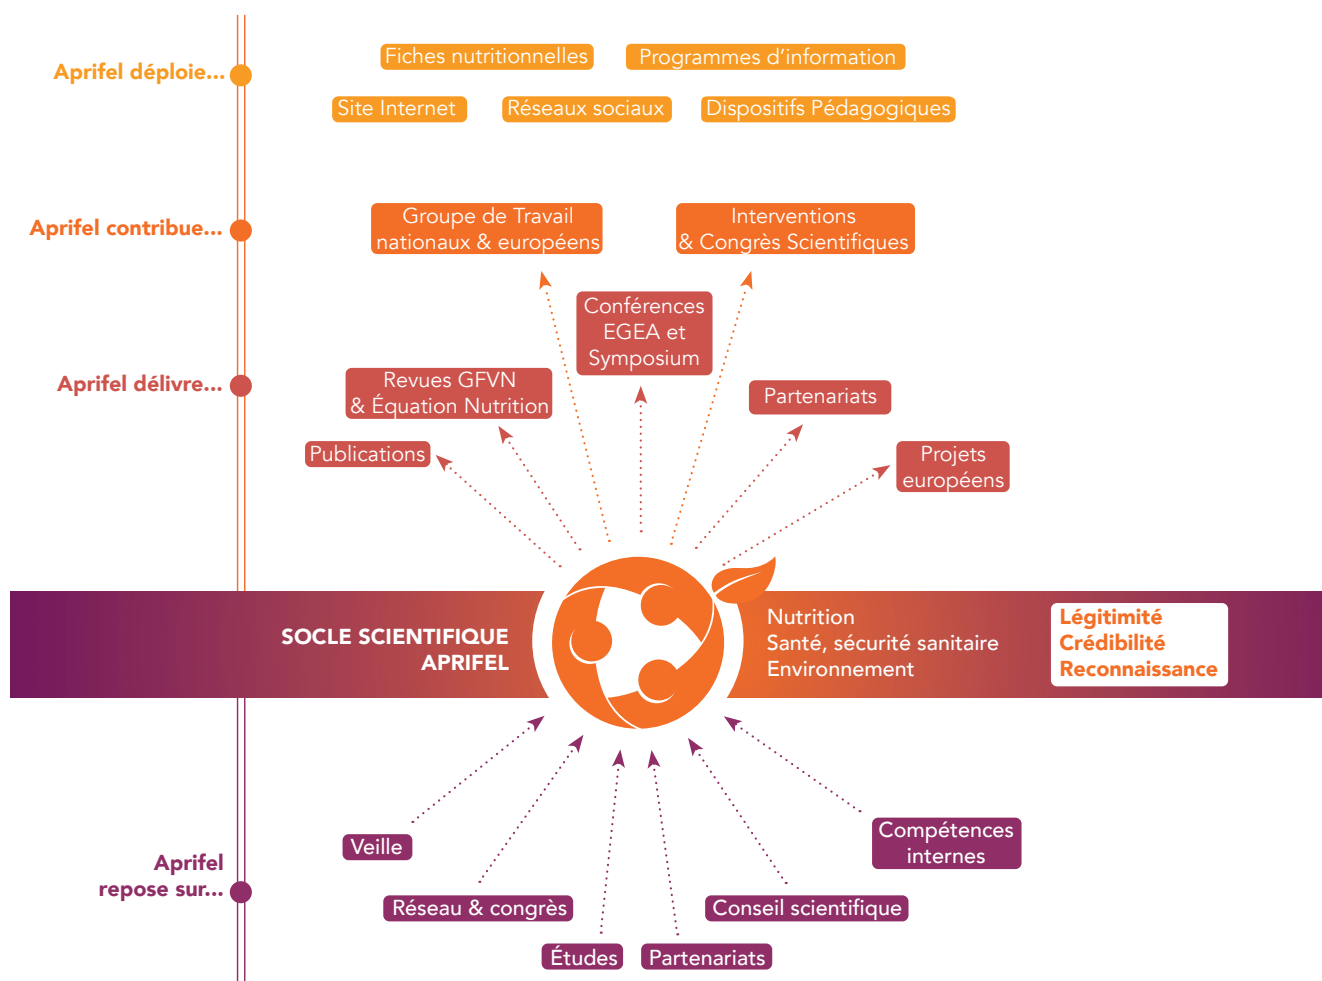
Aprifel déploie...

Fiches nutritionnelles

Programmes d'information

Site Internet

Réseaux sociaux

Dispositifs Pédagogiques

Aprifel contribue...

Groupe de Travail nationaux & européens

Interventions & Congrès Scientifiques

Conférences EGEA et Symposium

Aprifel délivre...

Revues GFVN & Équation Nutrition

Partenariats

Publications

Projets européens

SOCLE SCIENTIFIQUE APRIFEL

Nutrition
Santé, sécurité sanitaire
Environnement

Légitimité
Crédibilité
Reconnaissance

Veille

Compétences internes

Aprifel repose sur...

Réseau & congrès

Conseil scientifique

Études

Partenariats